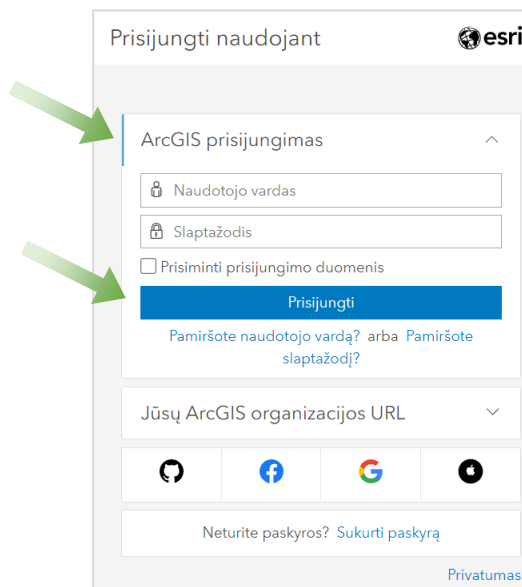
Prisijungti naudojant

esri

ArcGIS prisijungimas

Naudotojo vardas

Slaptažodis

Prisiminti prisijungimo duomenis

Prisijungti

Pamiršote naudotojo vardą? arba Pamiršote slaptažodį?

Jūsų ArcGIS organizacijos URL

Neturite paskyros? Sukurti paskyrą

Privatumas